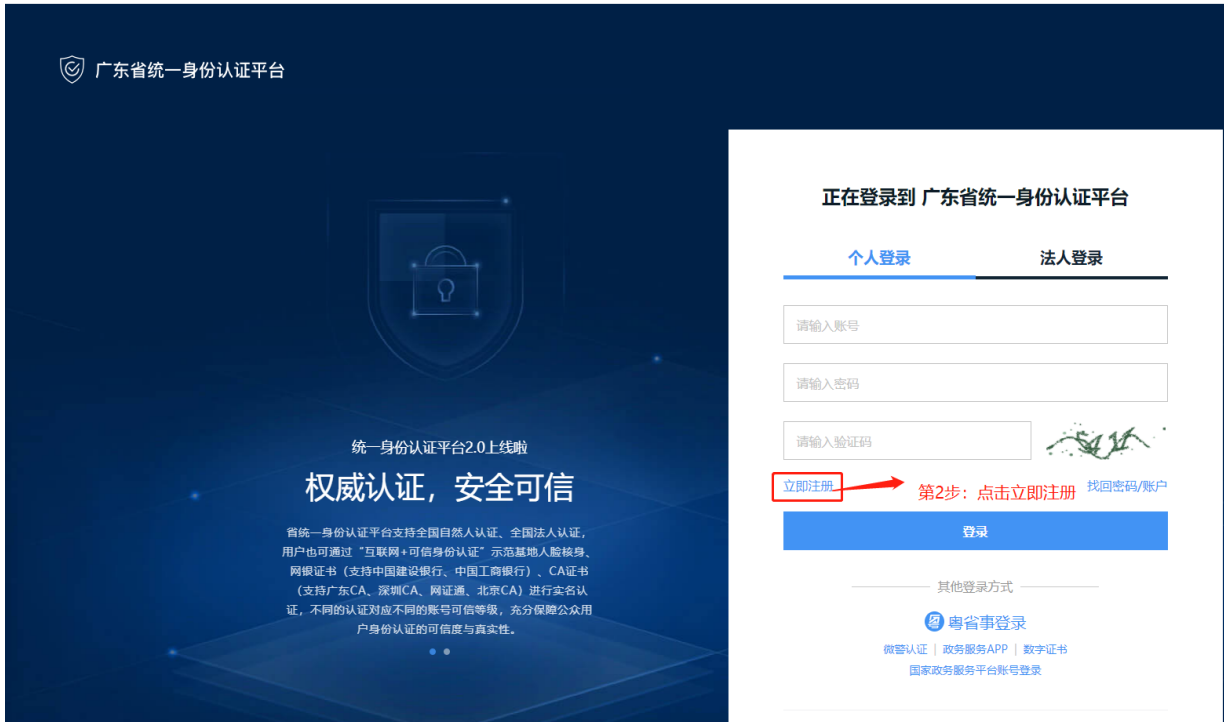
广东省统一身份认证平台

统一身份认证平台2.0上线啦

权威认证，安全可信

省统一身份认证平台支持全国自然人认证、全国法人认证，用户也可通过"互联网+可信身份认证"示范基地人脸核身、网银证书（支持中国建设银行、中国工商银行）、CA证书（支持广东CA、深圳CA、网证通、北京CA）进行实名认证，不同的认证对应不同的账号可信等级，充分保障公众用户身份认证的可信度与真实性。

正在登录到 广东省统一身份认证平台

个人登录

法人登录

请输入账号

请输入密码

请输入验证码

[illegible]

立即注册

第2步：点击立即注册

找回密码/账户

登录

其他登录方式

粤省事登录

微警认证 | 政务服务APP | 数字证书

国家政务服务平台账号登录